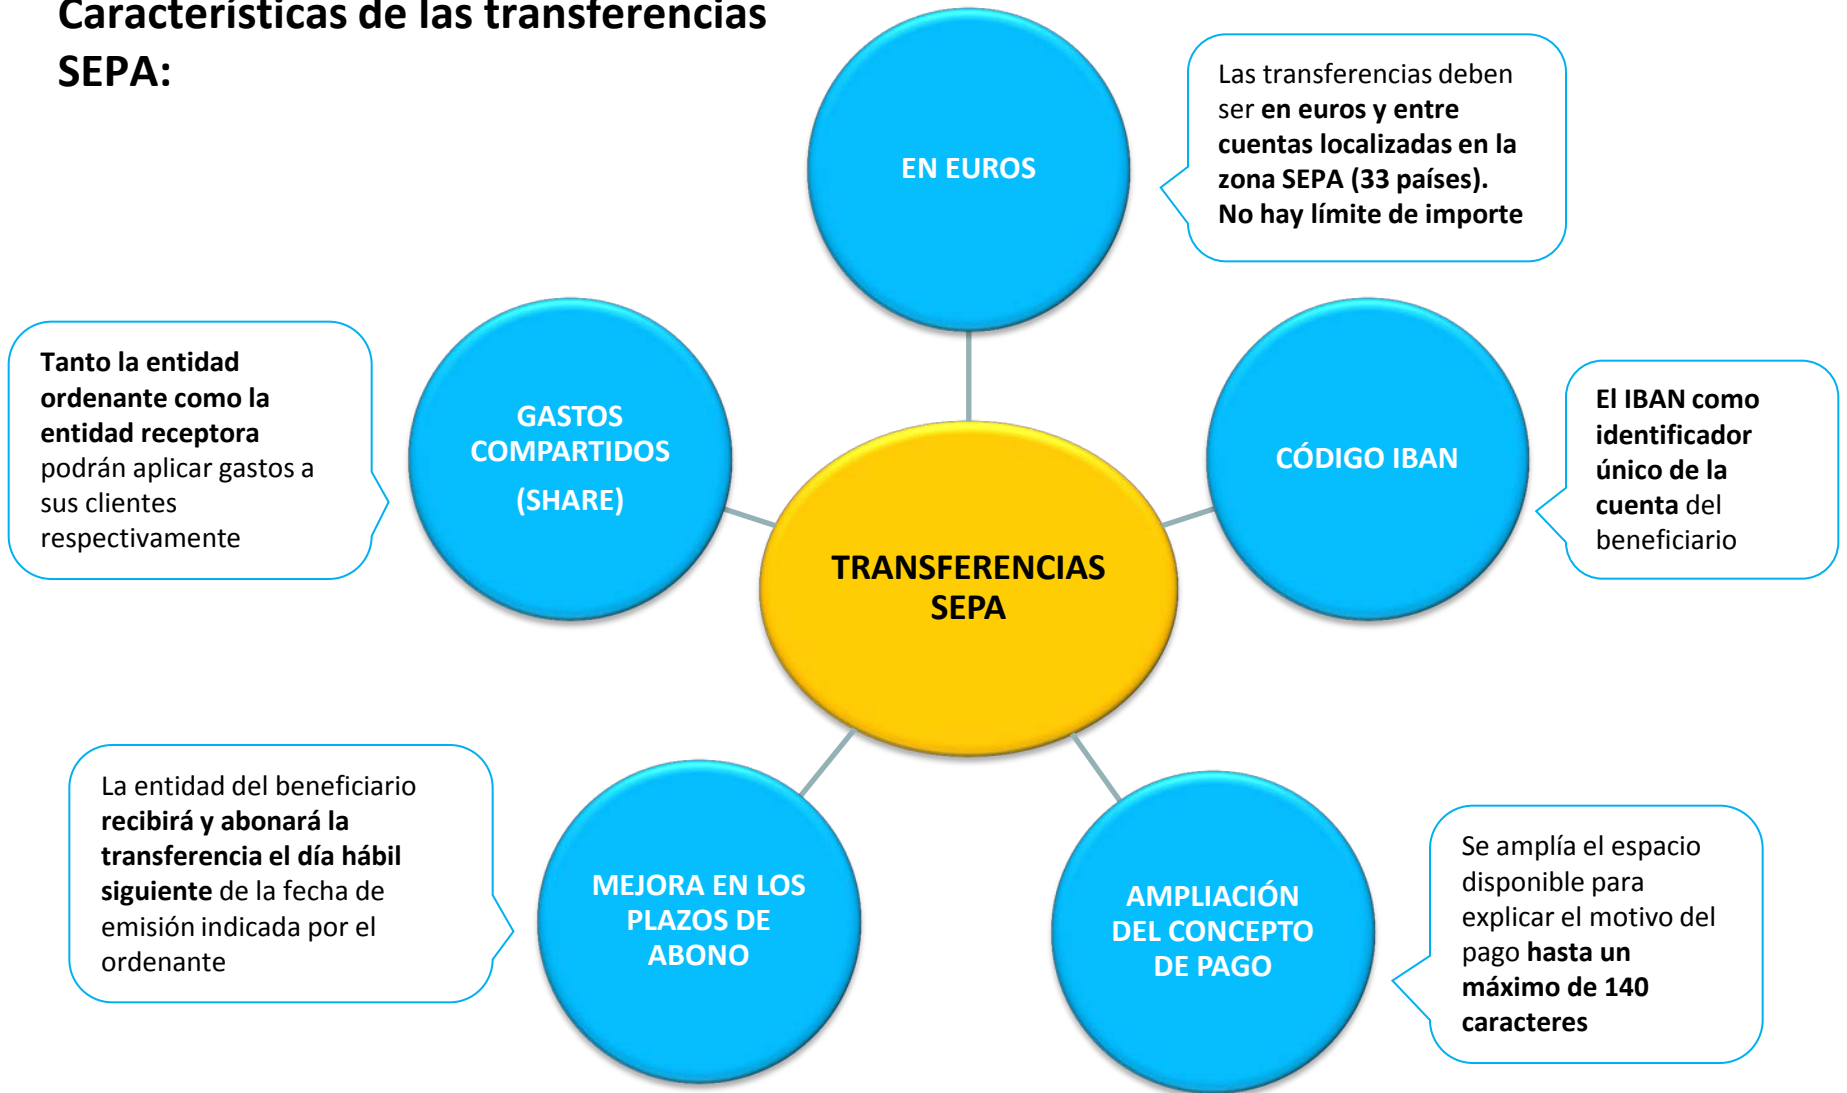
Características de las transferencias SEPA:

EN EUROS

Las transferencias deben ser en euros y entre cuentas localizadas en la zona SEPA (33 países). No hay límite de importe

Tanto la entidad ordenante como la entidad receptora podrán aplicar gastos a sus clientes respectivamente

GASTOS COMPARTIDOS (SHARE)

CÓDIGO IBAN

El IBAN como identificador único de la cuenta del beneficiario

TRANSFERENCIAS SEPA

La entidad del beneficiario recibirá y abonará la transferencia el día hábil siguiente de la fecha de emisión indicada por el ordenante

MEJORA EN LOS PLAZOS DE ABONO

AMPLIACIÓN DEL CONCEPTO DE PAGO

Se amplía el espacio disponible para explicar el motivo del pago hasta un máximo de 140 caracteres